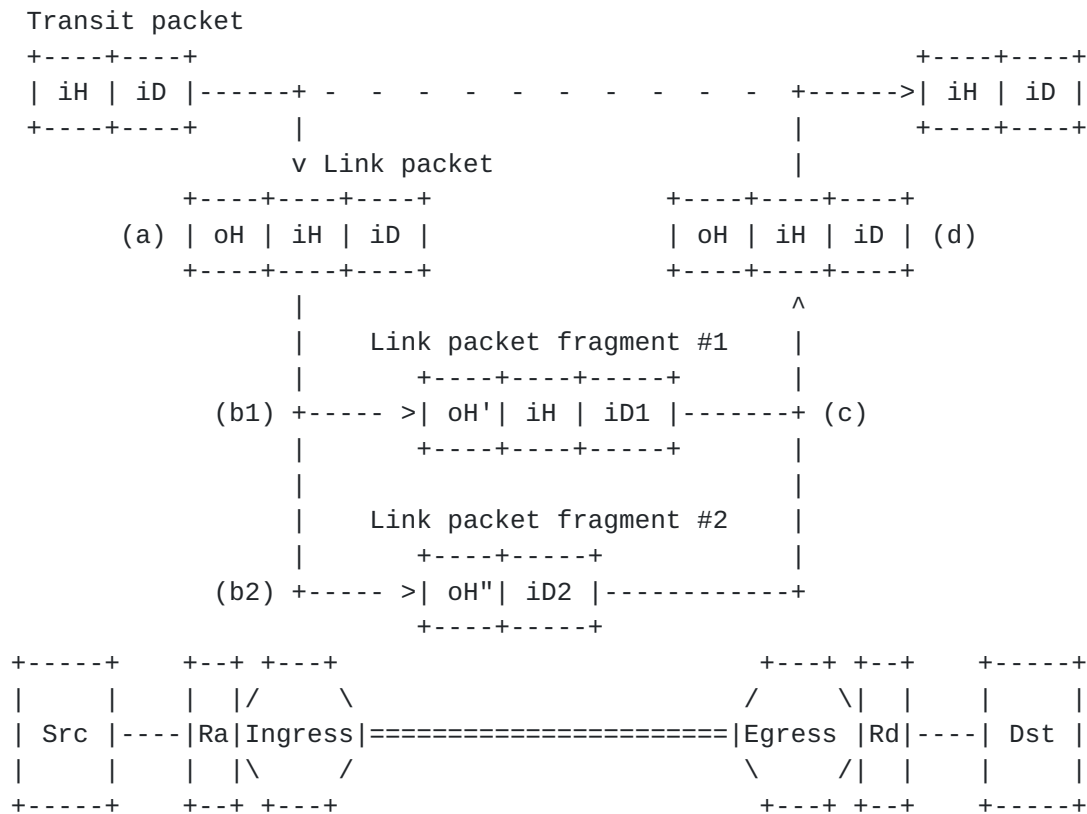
Transit packet

| iH | iD |

| iH | iD |

v Link packet

(a) | oH | iH | iD |

| oH | iH | iD | (d)

Link packet fragment #1

(b1) >| oH'| iH | iD1 | (c)

Link packet fragment #2

(b2) >| oH"| iD2 |

| Src | | Ra | Ingress | | Egress | Rd | | Dst |